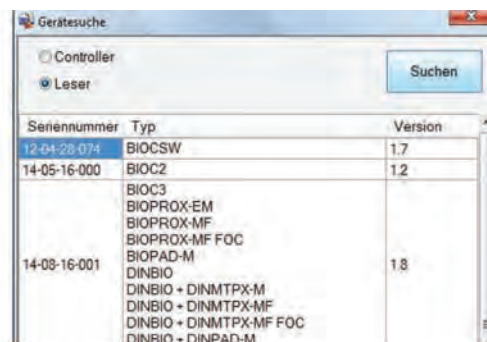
Gerätesuche

Controller
Leser

Suchen

| Seriennummer | Typ | Version |
|---|---|---|
| 12-04-28-074 | BIOCSW | 1.7 |
| 14-05-16-000 | BIOC2 | 1.2 |
| 14-08-16-001 | BIOC3<br>BIOPROX-EM<br>BIOPROX-MF<br>BIOPROX-MF FOC<br>BIOPAD-M<br>DINBIO<br>DINBIO + DINMTPX-M<br>DINBIO + DINMTPX-MF<br>DINBIO + DINMTPX-MF FOC<br>DINBIO + DINPAD-M | 1.8 |